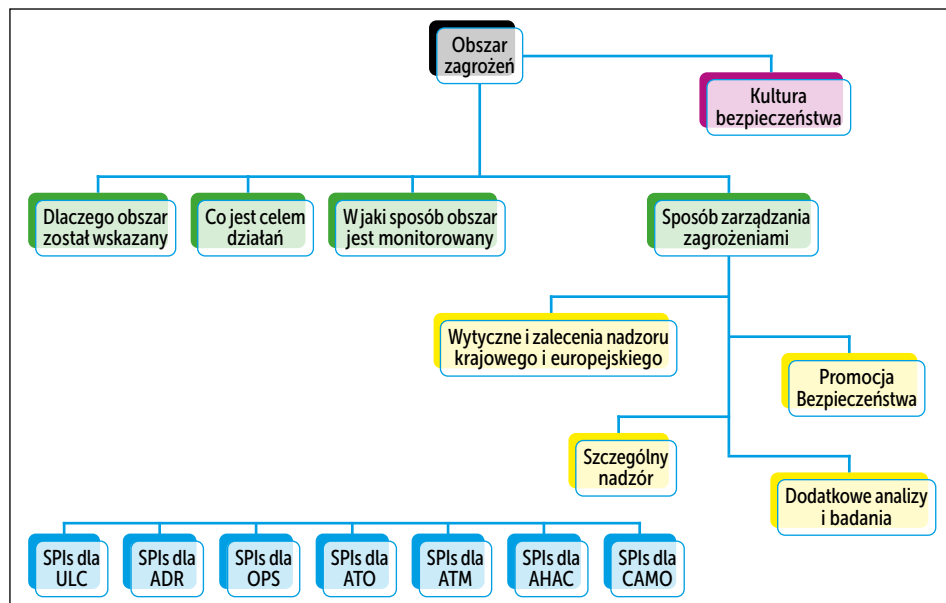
Obszar zagrożeń

Kultura bezpieczeństwa

Dlaczego obszar został wskazany

Co jest celem działań

W jaki sposób obszar jest monitorowany

Sposób zarządzania zagrożeniami

Wytyczne i zalecenia nadzoru krajowego i europejskiego

Promocja Bezpieczeństwa

Szczególny nadzór

Dodatkowe analizy i badania

SPIs dla ULC

SPIs dla ADR

SPIs dla OPS

SPIs dla ATO

SPIs dla ATM

SPIs dla AHAC

SPIs dla CAMO